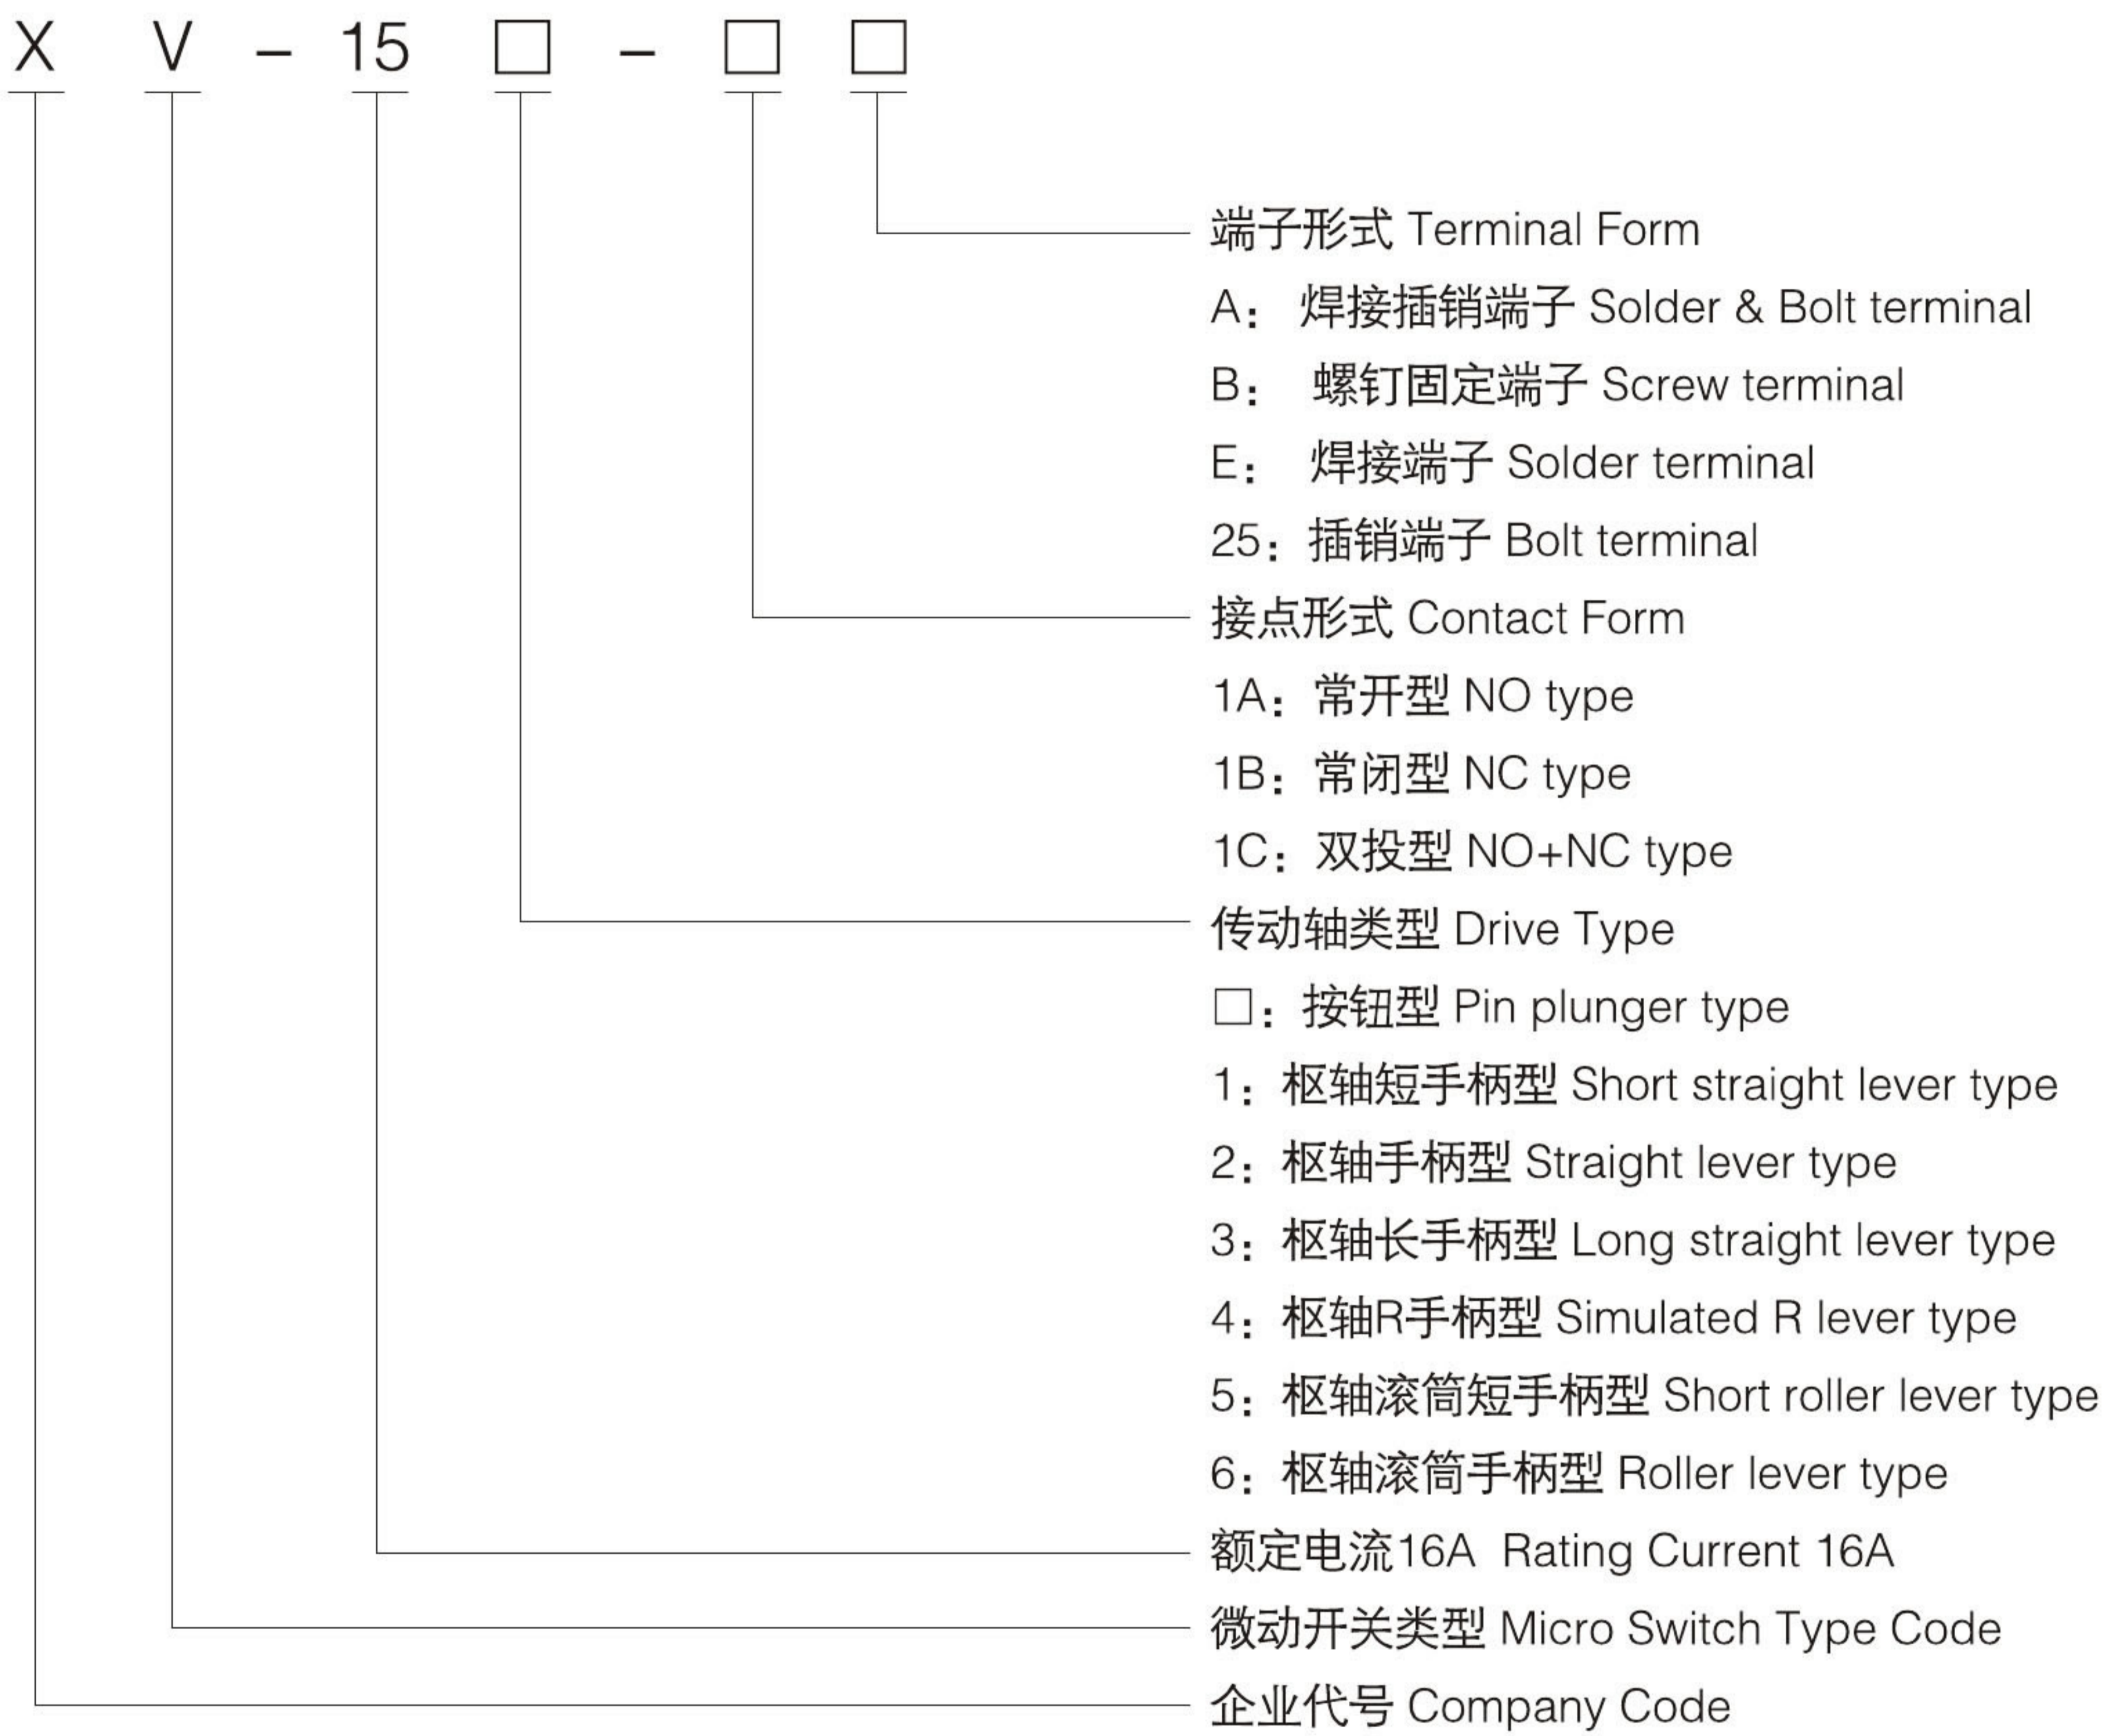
X V – 15 □ – □ □

端子形式 Terminal Form

A：焊接插销端子 Solder & Bolt terminal

B：螺钉固定端子 Screw terminal

E：焊接端子 Solder terminal

25：插销端子 Bolt terminal

接点形式 Contact Form

1A：常开型 NO type

1B：常闭型 NC type

1C：双投型 NO+NC type

传动轴类型 Drive Type

□：按钮型 Pin plunger type

1：枢轴短手柄型 Short straight lever type

2：枢轴手柄型 Straight lever type

3：枢轴长手柄型 Long straight lever type

4：枢轴R手柄型 Simulated R lever type

5：枢轴滚筒短手柄型 Short roller lever type

6：枢轴滚筒手柄型 Roller lever type

额定电流16A Rating Current 16A

微动开关类型 Micro Switch Type Code

企业代号 Company Code